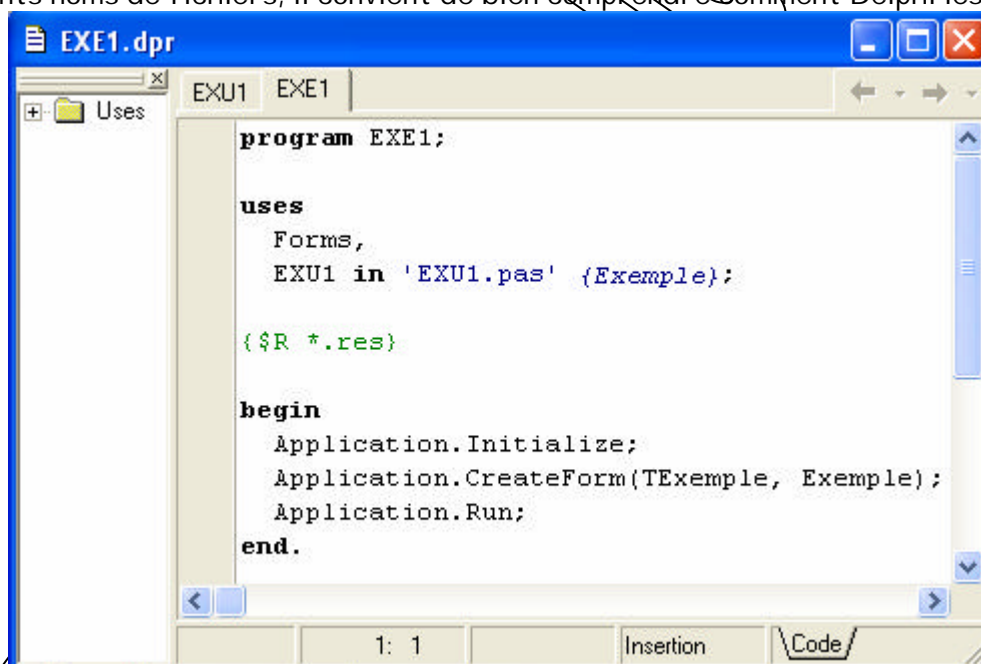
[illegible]nts noms de fichiers, il convient de bien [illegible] comment Delphi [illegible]

EXE1.dpr

Uses

EXU1 EXE1

program EXE1;

uses
  Forms,
  EXU1 in 'EXU1.pas' {Exemple};

{$R *.res}

begin
  Application.Initialize;
  Application.CreateForm(TExemple, Exemple);
  Application.Run;
end.

1: 1 Insertion Code